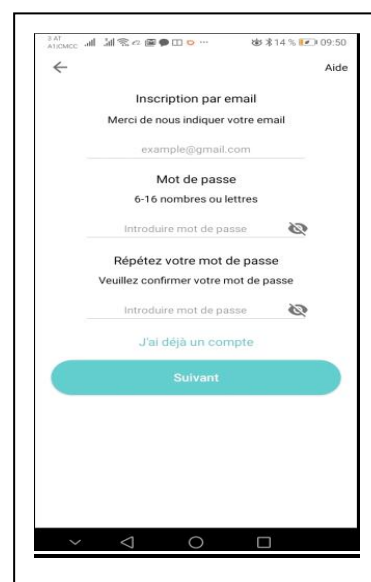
14 % 09:50

Aide

Inscription par email

Merci de nous indiquer votre email

example@gmail.com

Mot de passe

6-16 nombres ou lettres

Introduire mot de passe

Répétez votre mot de passe

Veuillez confirmer votre mot de passe

Introduire mot de passe

J'ai déjà un compte

Suivant